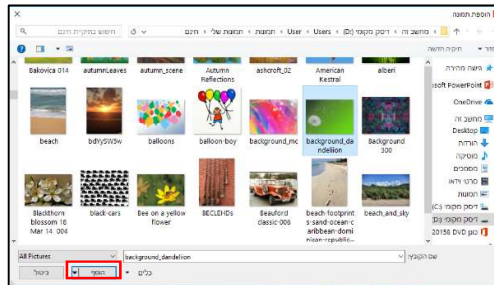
הוספת תמונה

מחשב זה › דיסק מקומי (D:) › Users › User › תמונות › תמונות שלי › חגים

חפש בתמונות חגים

ארגן ▾ תיקיה חדשה

גישה מהירה
Microsoft PowerPoint
OneDrive
מחשב זה
Desktop
הורדות
מוסיקה
מסמכים
סרטי וידאו
תמונות
דיסק מקומי (C:)
דיסק מקומי (D:)
DVD כונן (E:) 20150

Bakovica 014
autumnLeaves
autumn_scene
Autumn Reflections
ashcroft_02
American Kestral
alberi

beach
bdlYSW5w
balloons
balloon-boy
background_mc
background_dandelion
Background 300

Blackthorn blossom 18 Mar 14 004
black-cars
Bee on a yellow flower
BECLEHDs
Beaufort classic-006
beach-footprints-sand-ocean-caribbean-dominican-republic-
beach_and_sky

שם הקובץ: background_dandelion
All Pictures
כלים ▾
הוסף ▾
ביטול